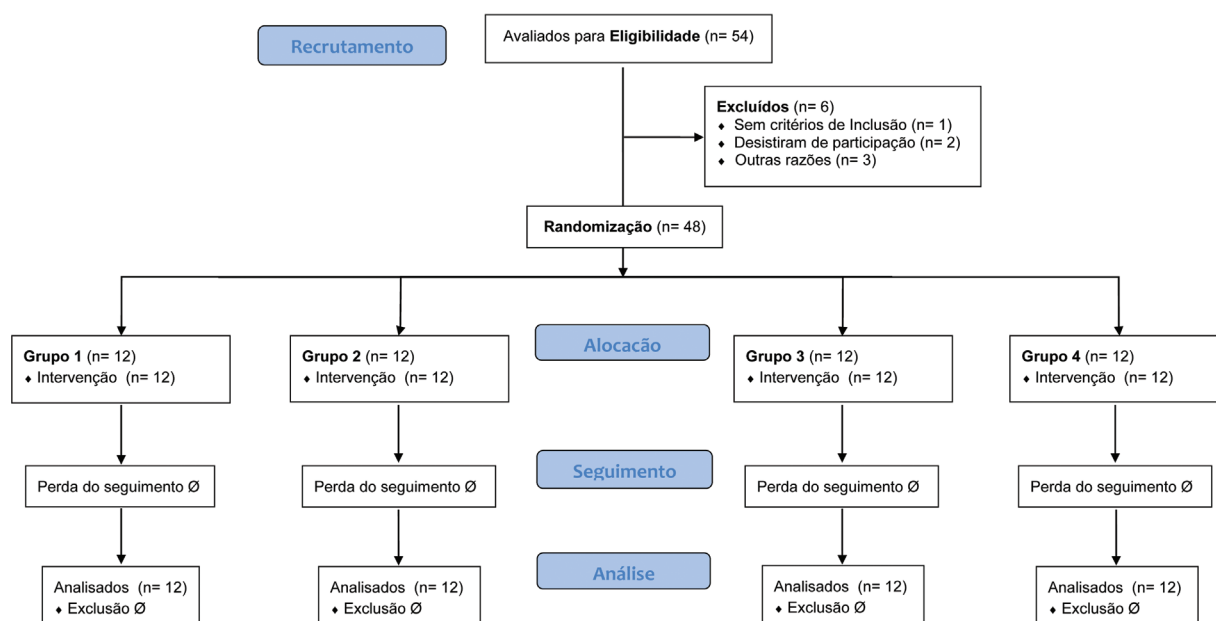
Recrutamento

Avaliados para **Eligibilidade** (n= 54)

**Excluídos** (n= 6)
- Sem critérios de Inclusão (n= 1)
- Desistiram de participação (n= 2)
- Outras razões (n= 3)

**Randomização** (n= 48)

Alocacão

**Grupo 1** (n= 12)
- Intervenção (n= 12)

**Grupo 2** (n= 12)
- Intervenção (n= 12)

**Grupo 3** (n= 12)
- Intervenção (n= 12)

**Grupo 4** (n= 12)
- Intervenção (n= 12)

Seguimento

Perda do seguimento Ø

Perda do seguimento Ø

Perda do seguimento Ø

Perda do seguimento Ø

Análise

Analisados (n= 12)
- Exclusão Ø

Analisados (n= 12)
- Exclusão Ø

Analisados (n= 12)
- Exclusão Ø

Analisados (n= 12)
- Exclusão Ø